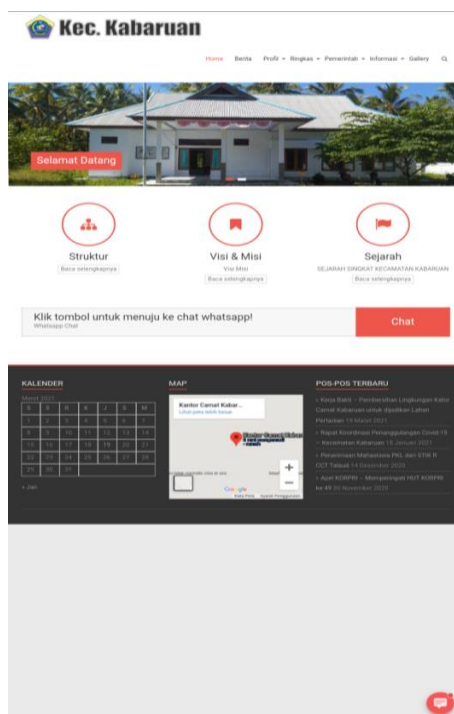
Kec. Kabaruan

Home Berita Profil Ringkas Pemerintah Informasi Gallery

Selamat Datang

Struktur
Baca selengkapnya

Visi & Misi
Visi Misi
Baca selengkapnya

Sejarah
SEJARAH SINGKAT KECAMATAN KABARUAN
Baca selengkapnya

Klik tombol untuk menuju ke chat whatsapp!
Whatsapp Chat

Chat

KALENDER

Maret 2021

| S | S | R | K | J | S | M |
|---|---|---|---|---|---|---|
| 1 | 2 | 3 | 4 | 5 | 6 | 7 |
| 8 | 9 | 10 | 11 | 12 | 13 | 14 |
| 15 | 16 | 17 | 18 | 19 | 20 | 21 |
| 22 | 23 | 24 | 25 | 26 | 27 | 28 |
| 29 | 30 | 31 | | | | |

« Jan

MAP

Kantor Camat Kabar...
Lihat peta lebih besar

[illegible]

Google
Data Peta Syarat Penggunaan

POS-POS TERBARU

Kerja Bakti – Pembersihan Lingkungan Kantor Camat Kabaruan untuk dijadikan Lahan Pertanian 19 Maret 2021

Rapat Koordinasi Penanggulangan Covid-19 Kecamatan Kabaruan 18 Januari 2021

Penerimaan Mahasiswa PKL dari STIK IT CCT Talaud 14 Desember 2020

Apel KORPRI – Memperingati HUT KORPRI ke 49 30 November 2020